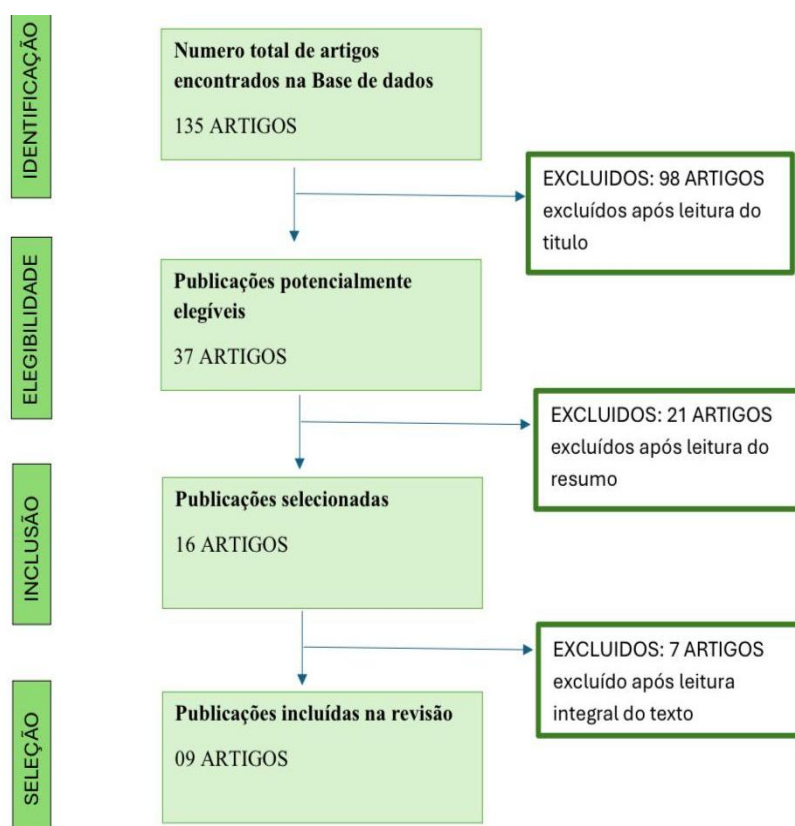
IDENTIFICAÇÃO

Numero total de artigos encontrados na Base de dados

135 ARTIGOS

EXCLUIDOS: 98 ARTIGOS excluídos após leitura do titulo

ELEGIBILIDADE

Publicações potencialmente elegíveis

37 ARTIGOS

EXCLUIDOS: 21 ARTIGOS excluídos após leitura do resumo

INCLUSÃO

Publicações selecionadas

16 ARTIGOS

EXCLUIDOS: 7 ARTIGOS excluído após leitura integral do texto

SELEÇÃO

Publicações incluídas na revisão

09 ARTIGOS